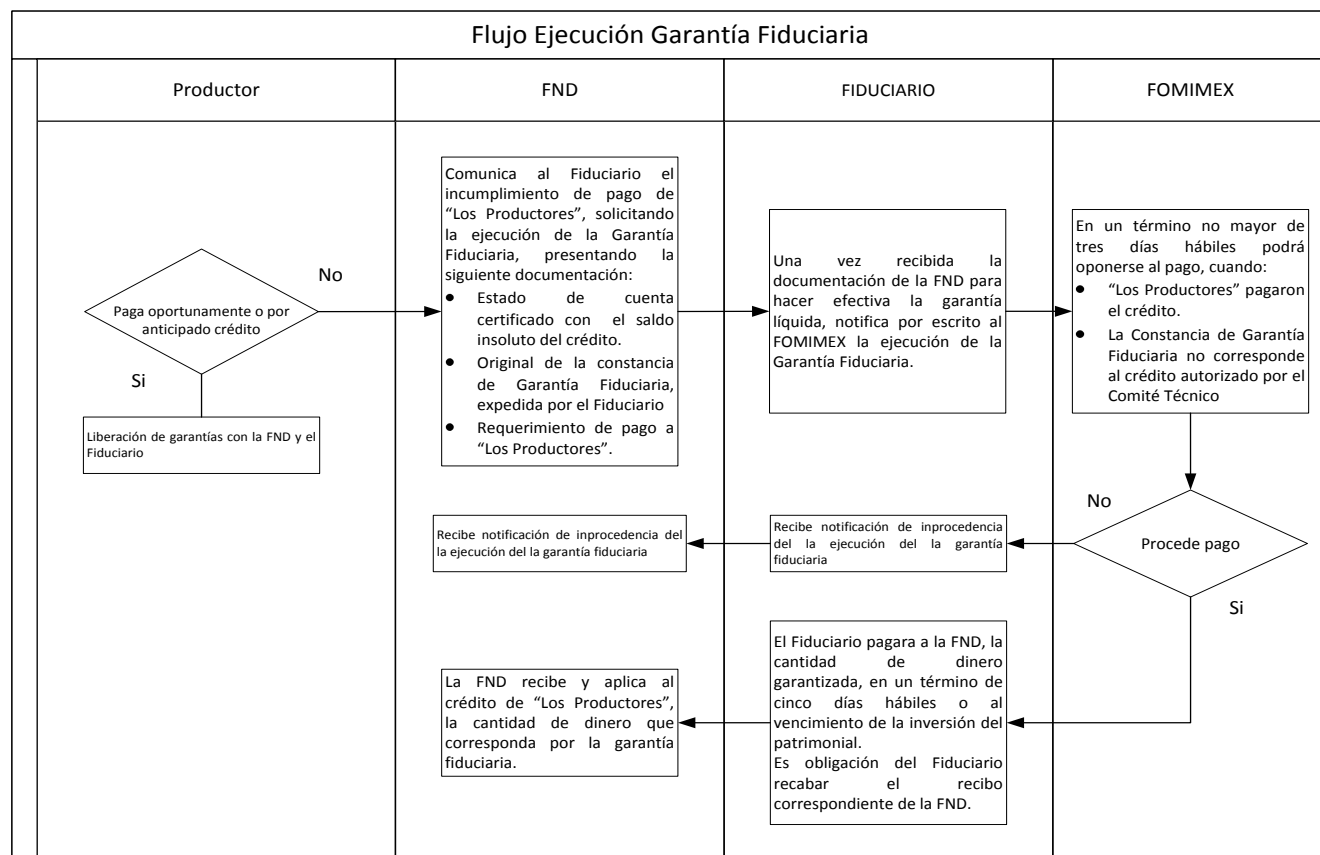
Flujo Ejecución Garantía Fiduciaria

Productor

FND

FIDUCIARIO

FOMIMEX

Paga oportunamente o por anticipado crédito

No

Si

Liberación de garantías con la FND y el Fiduciario

Comunica al Fiduciario el incumplimiento de pago de "Los Productores", solicitando la ejecución de la Garantía Fiduciaria, presentando la siguiente documentación:
• Estado de cuenta certificado con el saldo insoluto del crédito.
• Original de la constancia de Garantía Fiduciaria, expedida por el Fiduciario
• Requerimiento de pago a "Los Productores".

Una vez recibida la documentación de la FND para hacer efectiva la garantía líquida, notifica por escrito al FOMIMEX la ejecución de la Garantía Fiduciaria.

En un término no mayor de tres días hábiles podrá oponerse al pago, cuando:
• "Los Productores" pagaron el crédito.
• La Constancia de Garantía Fiduciaria no corresponde al crédito autorizado por el Comité Técnico

No

Procede pago

Si

Recibe notificación de inprocedencia del la ejecución del la garantía fiduciaria

Recibe notificación de inprocedencia del la ejecución del la garantía fiduciaria

El Fiduciario pagara a la FND, la cantidad de dinero garantizada, en un término de cinco días hábiles o al vencimiento de la inversión del patrimonial.
Es obligación del Fiduciario recabar el recibo correspondiente de la FND.

La FND recibe y aplica al crédito de "Los Productores", la cantidad de dinero que corresponda por la garantía fiduciaria.